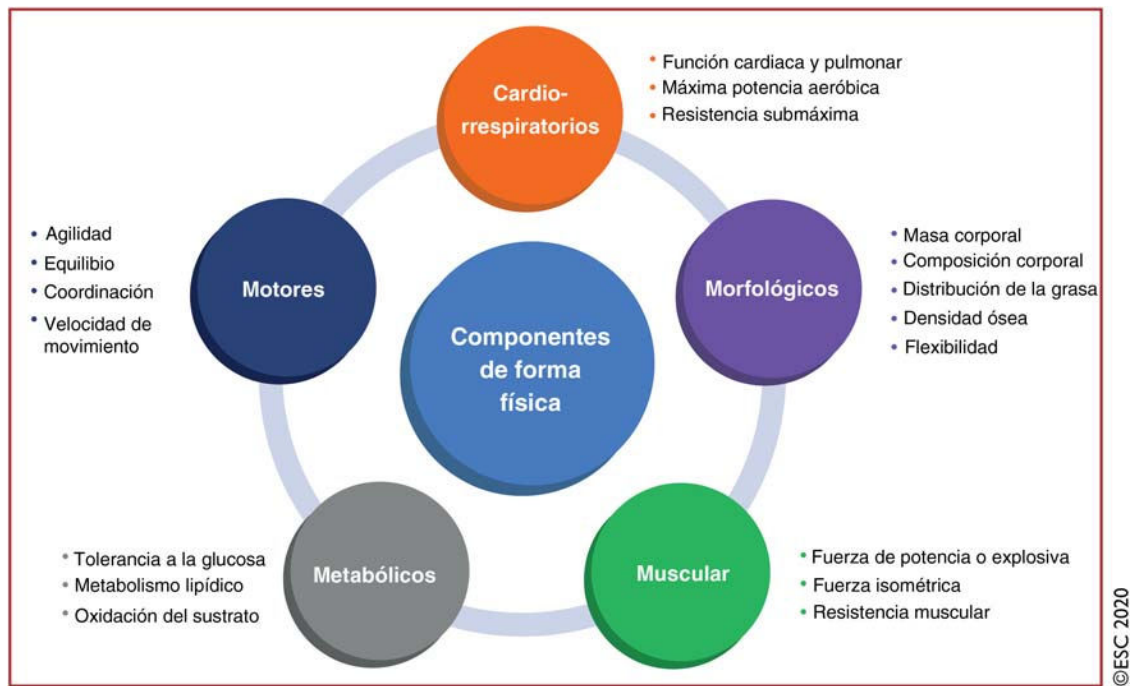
Cardiorrespiratorios

• Función cardiaca y pulmonar
• Máxima potencia aeróbica
• Resistencia submáxima

Motores

• Agilidad
• Equilibio
• Coordinación
• Velocidad de movimiento

Componentes de forma física

Morfológicos

• Masa corporal
• Composición corporal
• Distribución de la grasa
• Densidad ósea
• Flexibilidad

Metabólicos

• Tolerancia a la glucosa
• Metabolismo lipídico
• Oxidación del sustrato

Muscular

• Fuerza de potencia o explosiva
• Fuerza isométrica
• Resistencia muscular

©ESC 2020